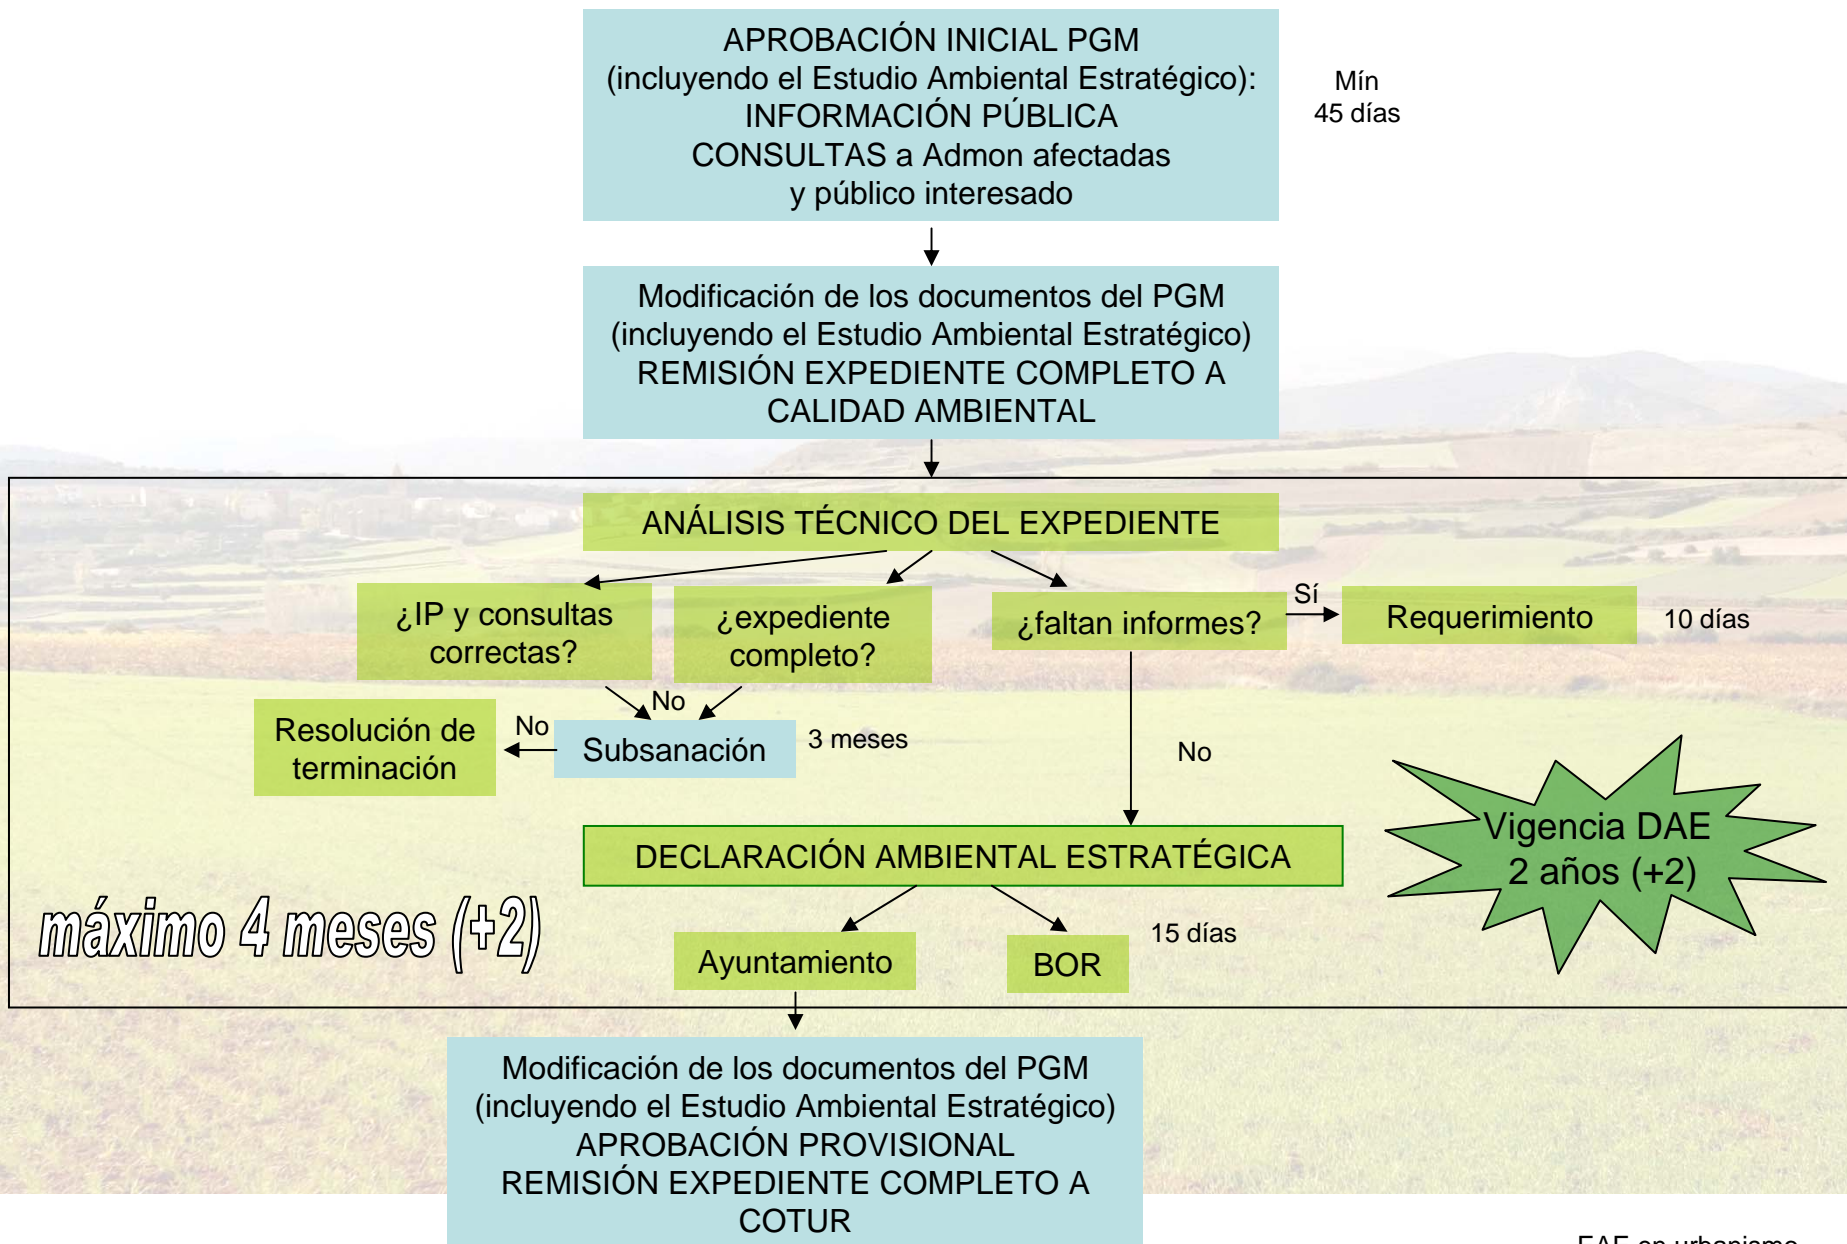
APROBACIÓN INICIAL PGM
(incluyendo el Estudio Ambiental Estratégico):
INFORMACIÓN PÚBLICA
CONSULTAS a Admon afectadas
y público interesado

Mín
45 días

Modificación de los documentos del PGM
(incluyendo el Estudio Ambiental Estratégico)
REMISIÓN EXPEDIENTE COMPLETO A
CALIDAD AMBIENTAL

ANÁLISIS TÉCNICO DEL EXPEDIENTE

¿IP y consultas correctas?

¿expediente completo?

¿faltan informes?

Sí

Requerimiento

10 días

No

Resolución de terminación

No

Subsanación

3 meses

No

Vigencia DAE
2 años (+2)

DECLARACIÓN AMBIENTAL ESTRATÉGICA

máximo 4 meses (+2)

Ayuntamiento

BOR

15 días

Modificación de los documentos del PGM
(incluyendo el Estudio Ambiental Estratégico)
APROBACIÓN PROVISIONAL
REMISIÓN EXPEDIENTE COMPLETO A
COTUR

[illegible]